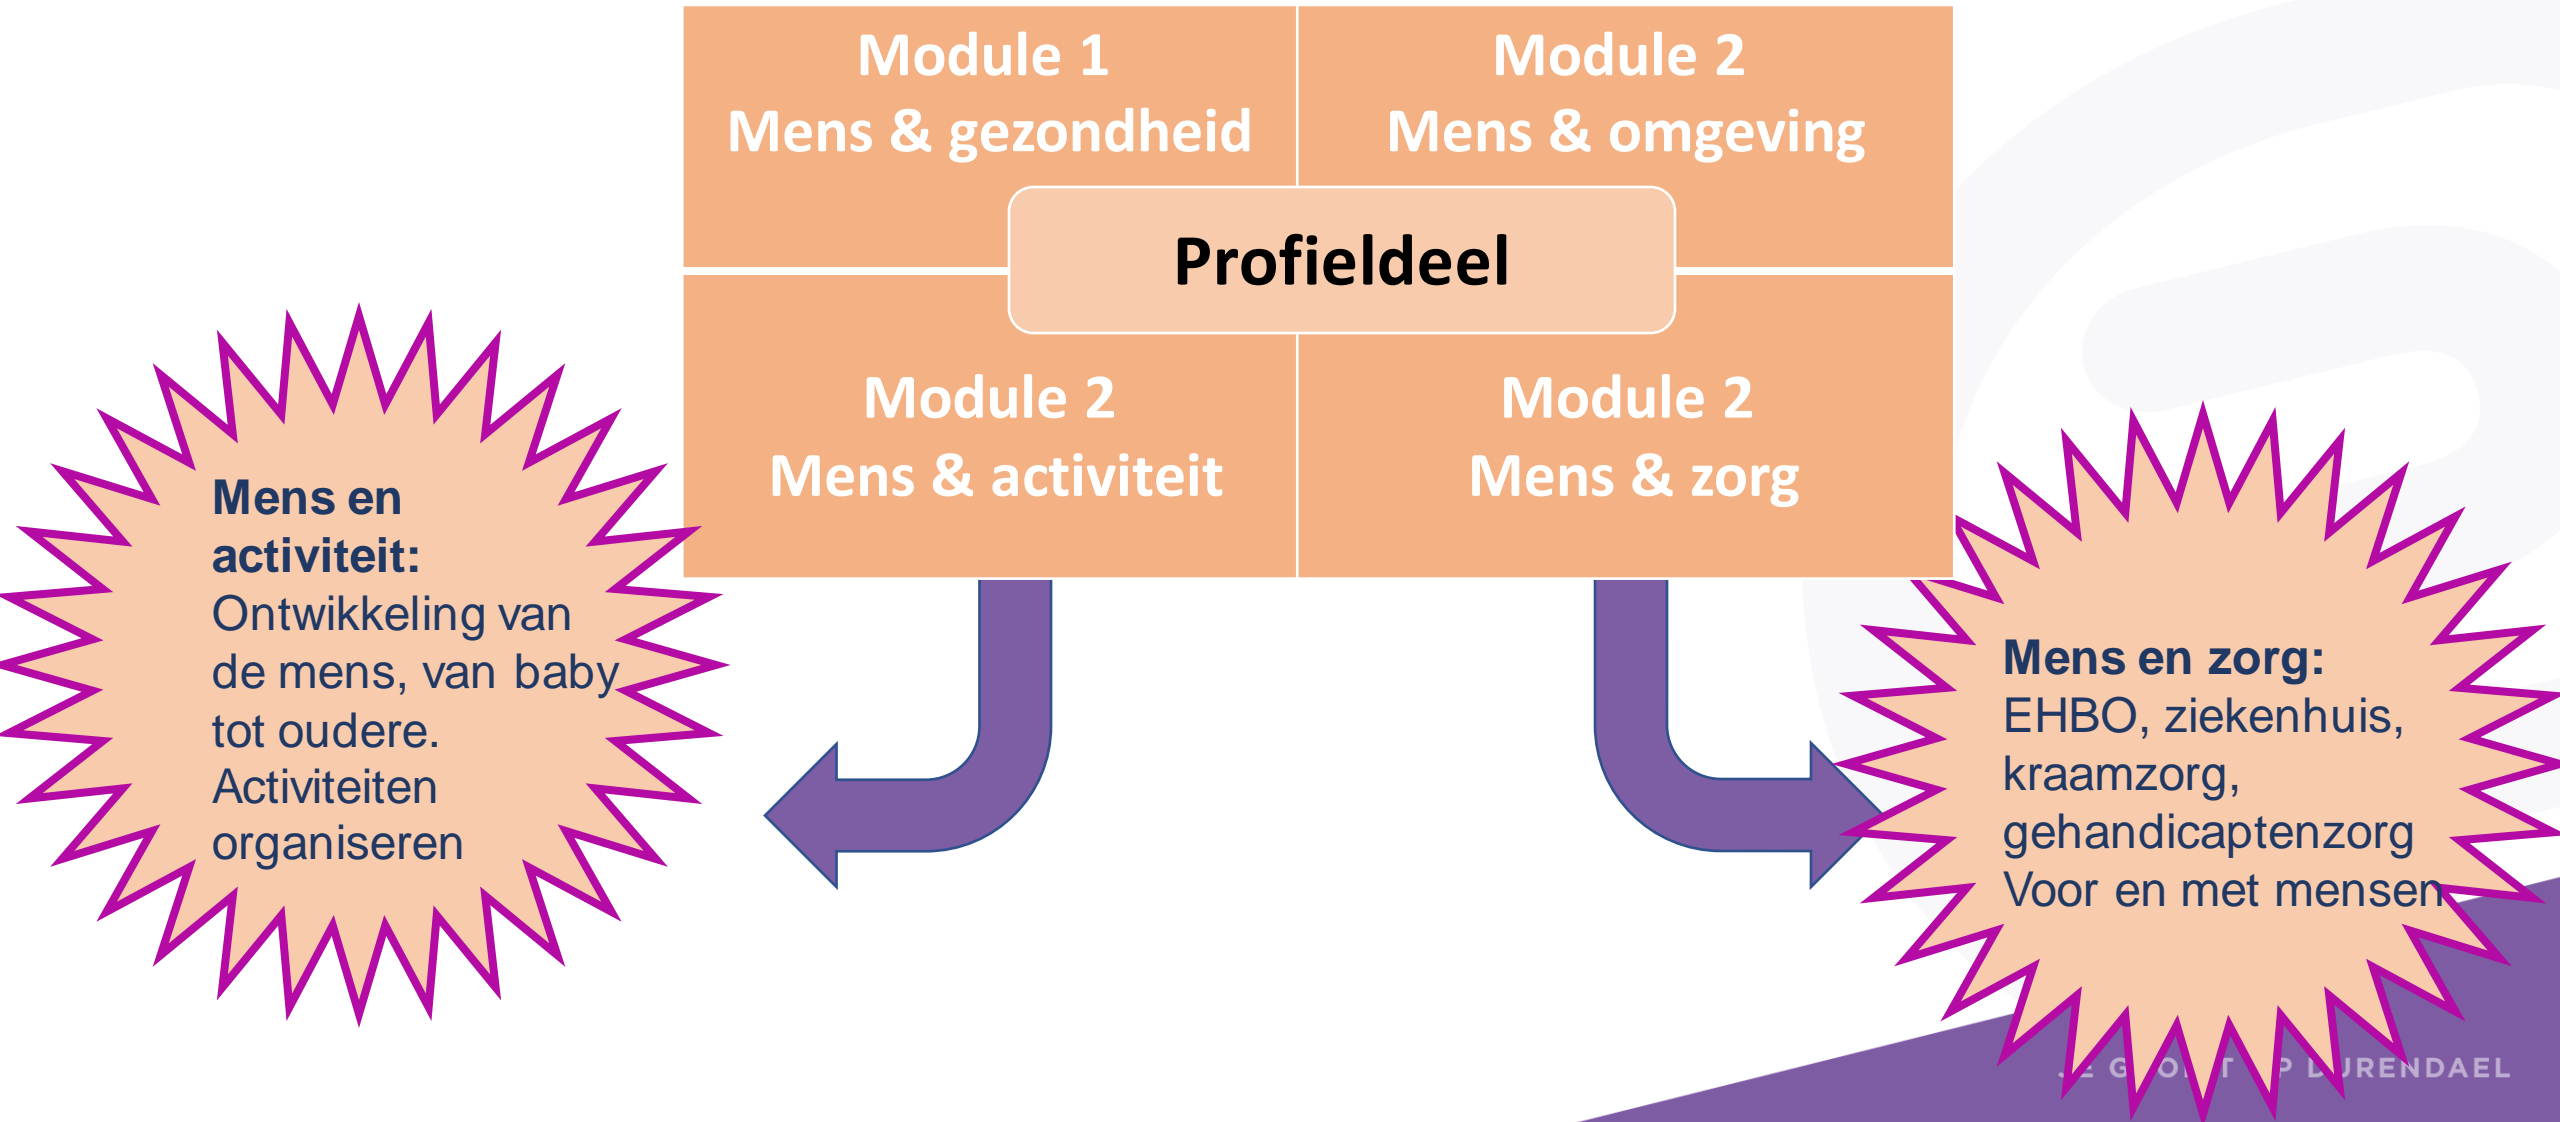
Module 1
Mens & gezondheid

Module 2
Mens & omgeving

Profieldeel

Module 2
Mens & activiteit

Module 2
Mens & zorg

**Mens en activiteit:** Ontwikkeling van de mens, van baby tot oudere. Activiteiten organiseren

**Mens en zorg:** EHBO, ziekenhuis, kraamzorg, gehandicaptenzorg Voor en met mensen

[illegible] RENDAEL